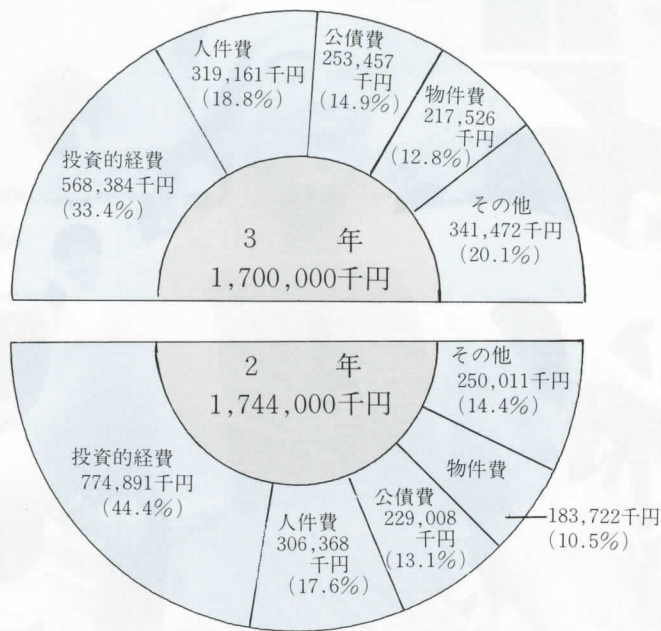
人件費
319,161千円
(18.8%)

公債費
253,457
千円
(14.9%)

物件費
217,526
千円
(12.8%)

投資的経費
568,384千円
(33.4%)

その他
341,472千円
(20.1%)

3 年
1,700,000千円

2 年
1,744,000千円

その他
250,011千円
(14.4%)

投資的経費
774,891千円
(44.4%)

物件費

183,722千円
(10.5%)

公債費
229,008
千円
(13.1%)

人件費
306,368
千円
(17.6%)